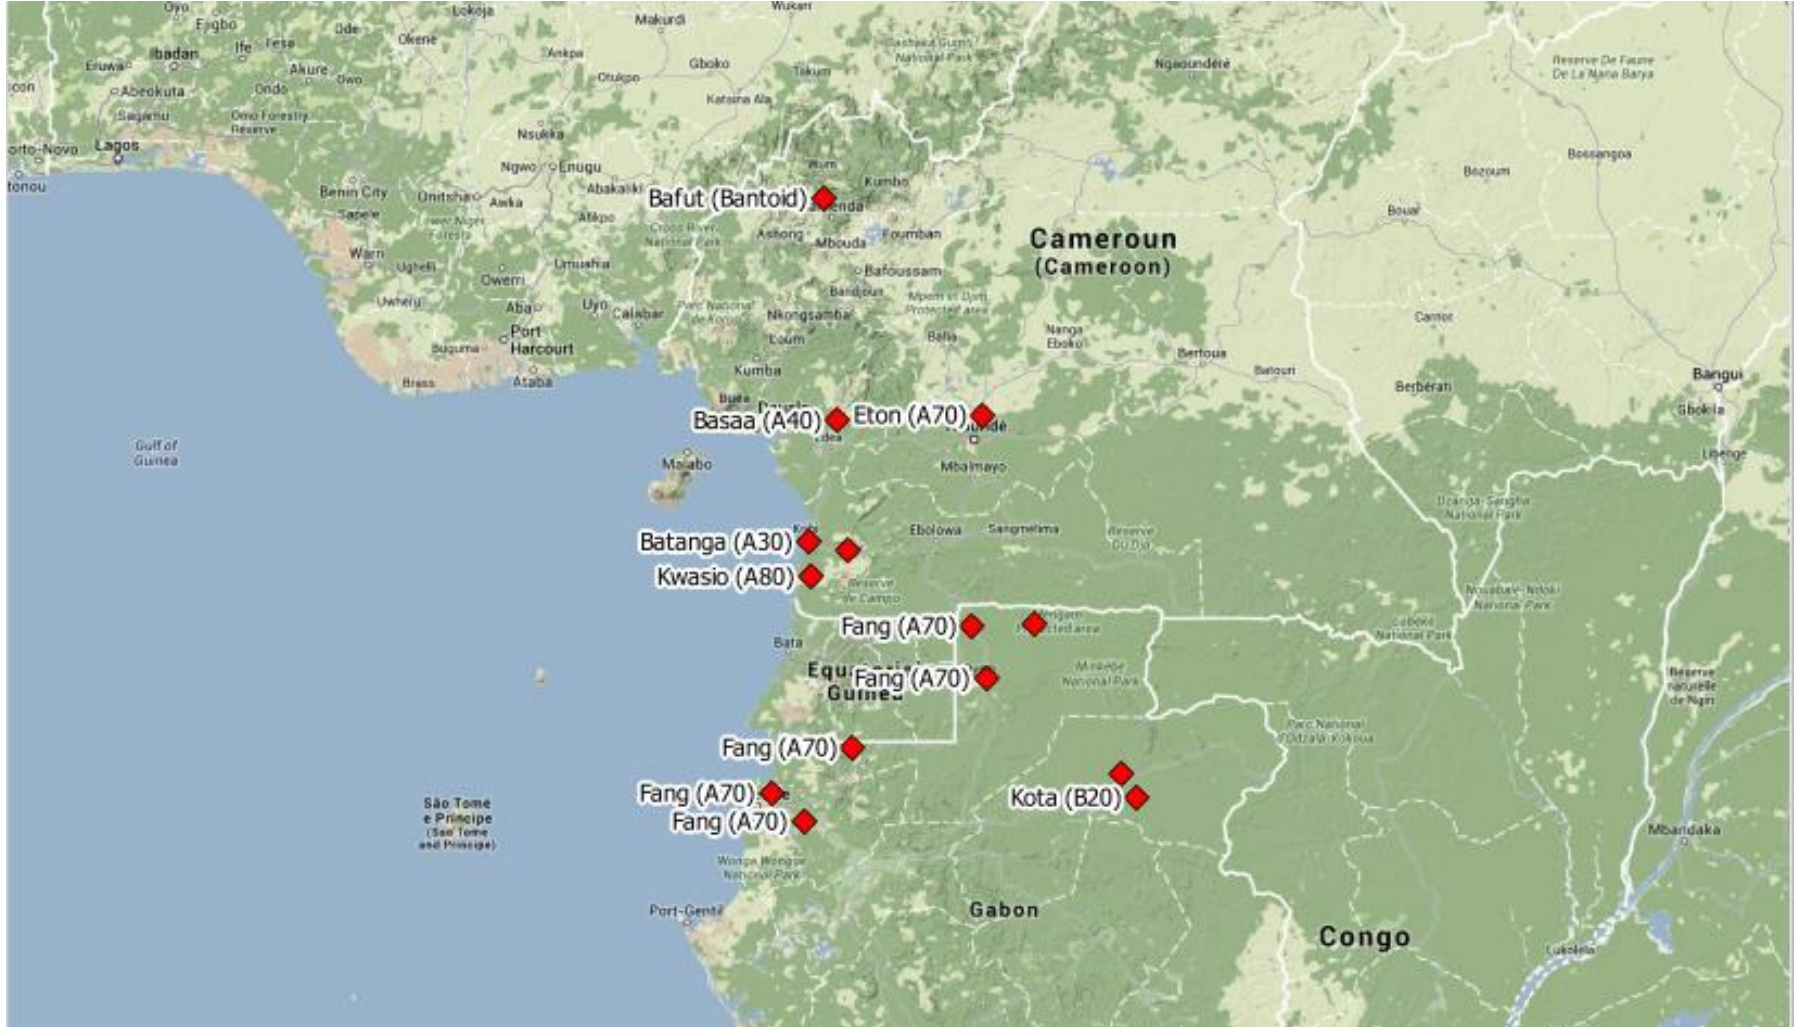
Oyo
Ejigbo
Lokoja
Makurdi
Wukari
Ibadan
Ife
Ilesa
Ode
Okene
Ankpa
Otukpo
Gboko
Takum
Ngaoundéré
Reserve De Faune De La Nana Barya
Eruwa
Akure
Owo
Abeokuta
Ondo
Sagamu
Omo Forestry Reserve
Katsina Ala
Porto-Novo
Lagos
Nsukka
Ngwo
Enugu
Wum
Kumbo
Bozoum
Bossangoa
Cotonou
Benin City
Onitsha
Awka
Abakaliki
Bafut (Bantoid)
Sapele
Afikpo
Cross River National Park
Ashong
Mbouda
Foumban
Bouar
Cameroun
(Cameroon)
Warri
Ughelli
Umuahia
Owerri
Bafoussam
Bangangté
Uwheru
Aba
Uyo
Calabar
Parc National de Korup
Nkongsamba
Mpem et Djim Protected area
Port Harcourt
Buguma
Loum
Bafia
Nanga Eboko
Carnot
Bertoua
Batouri
Berberati
Bangui
Brass
Ataba
Kumba
Buea
Basaa (A40)
Eton (A70)
Gbokla
Gulf of Guinea
Malabo
Mbalmayo
Libenge
Ebolowa
Sangmelima
Réserve Du Dja
Dzanga-Sangha National Park
Batanga (A30)
Kwasio (A80)
Réserve de Campo
Nouabalé-Ndoki National Park
Fang (A70)
Protected area
Lobéké National Park
Bata
Equatorial Guinea
Fang (A70)
Minkébé National Park
Réserve naturelle de Ngiri
Parc National d'Odzala Kokoua
Fang (A70)
Fang (A70)
Fang (A70)
Kota (B20)
São Tomé e Príncipe (Sao Tome and Principe)
Mbandaka
Wonga Wongue National Park
Port-Gentil
Gabon
Congo
Lukolela